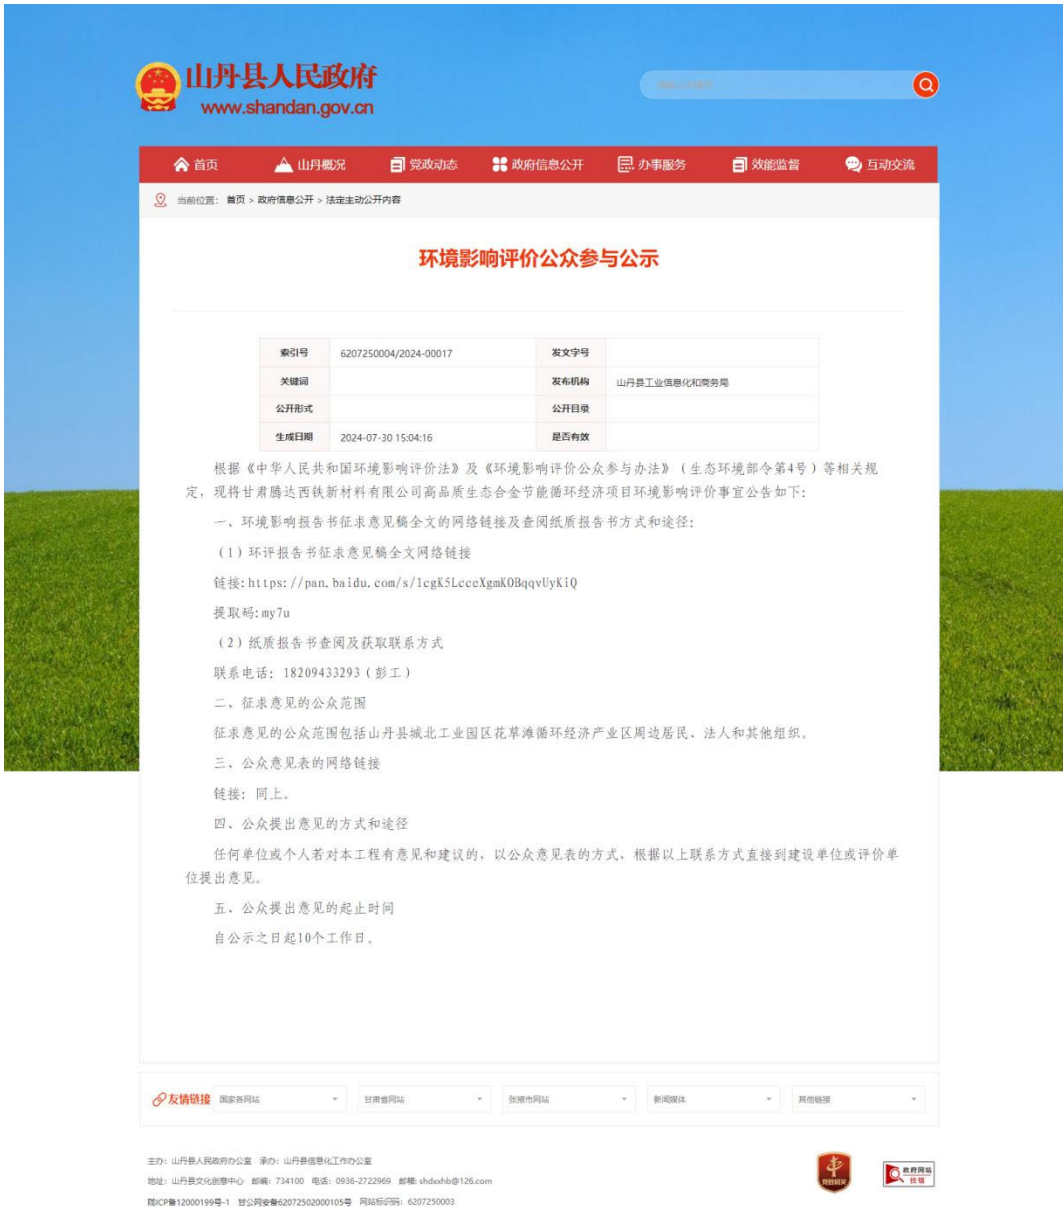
山丹县人民政府
www.shandan.gov.cn

首页 山丹概况 党政动态 政府信息公开 办事服务 效能监督 互动交流

当前位置： 首页 > 政府信息公开 > 法定主动公开内容

环境影响评价公众参与公示

| 索引号 | 6207250004/2024-00017 | 发文字号 | |
|---|---|---|---|
| 关键词 | | 发布机构 | 山丹县工业信息化和商务局 |
| 公开形式 | | 公开目录 | |
| 生成日期 | 2024-07-30 15:04:16 | 是否有效 | |

根据《中华人民共和国环境影响评价法》及《环境影响评价公众参与办法》（生态环境部令第4号）等相关规定，现将甘肃腾达西铁新材料有限公司高品质生态合金节能循环经济项目环境影响评价事宜公告如下：

一、环境影响报告书征求意见稿全文的网络链接及查阅纸质报告书方式和途径：

（1）环评报告书征求意见稿全文网络链接

链接：https://pan.baidu.com/s/1cgK5LcceXgmKOBqqvUyKiQ

提取码：my7u

（2）纸质报告书查阅及获取联系方式

联系电话：18209433293（彭工）

二、征求意见的公众范围

征求意见的公众范围包括山丹县城北工业园区花草滩循环经济产业区周边居民、法人和其他组织。

三、公众意见表的网络链接

链接：同上。

四、公众提出意见的方式和途径

任何单位或个人若对本工程有意见和建议的，以公众意见表的方式，根据以上联系方式直接到建设单位或评价单位提出意见。

五、公众提出意见的起止时间

自公示之日起10个工作日。

友情链接 国家各网站 甘肃省网站 张掖市网站 新闻媒体 其他链接

主办：山丹县人民政府办公室 承办：山丹县信息化工作办公室
地址：山丹县文化创意中心 邮编：734100 电话：0936-2722969 邮箱：shdxxhb@126.com
陇ICP备12000199号-1 甘公网安备62072502000105号 网站标识码：6207250003

党政机关 政府网站 找错